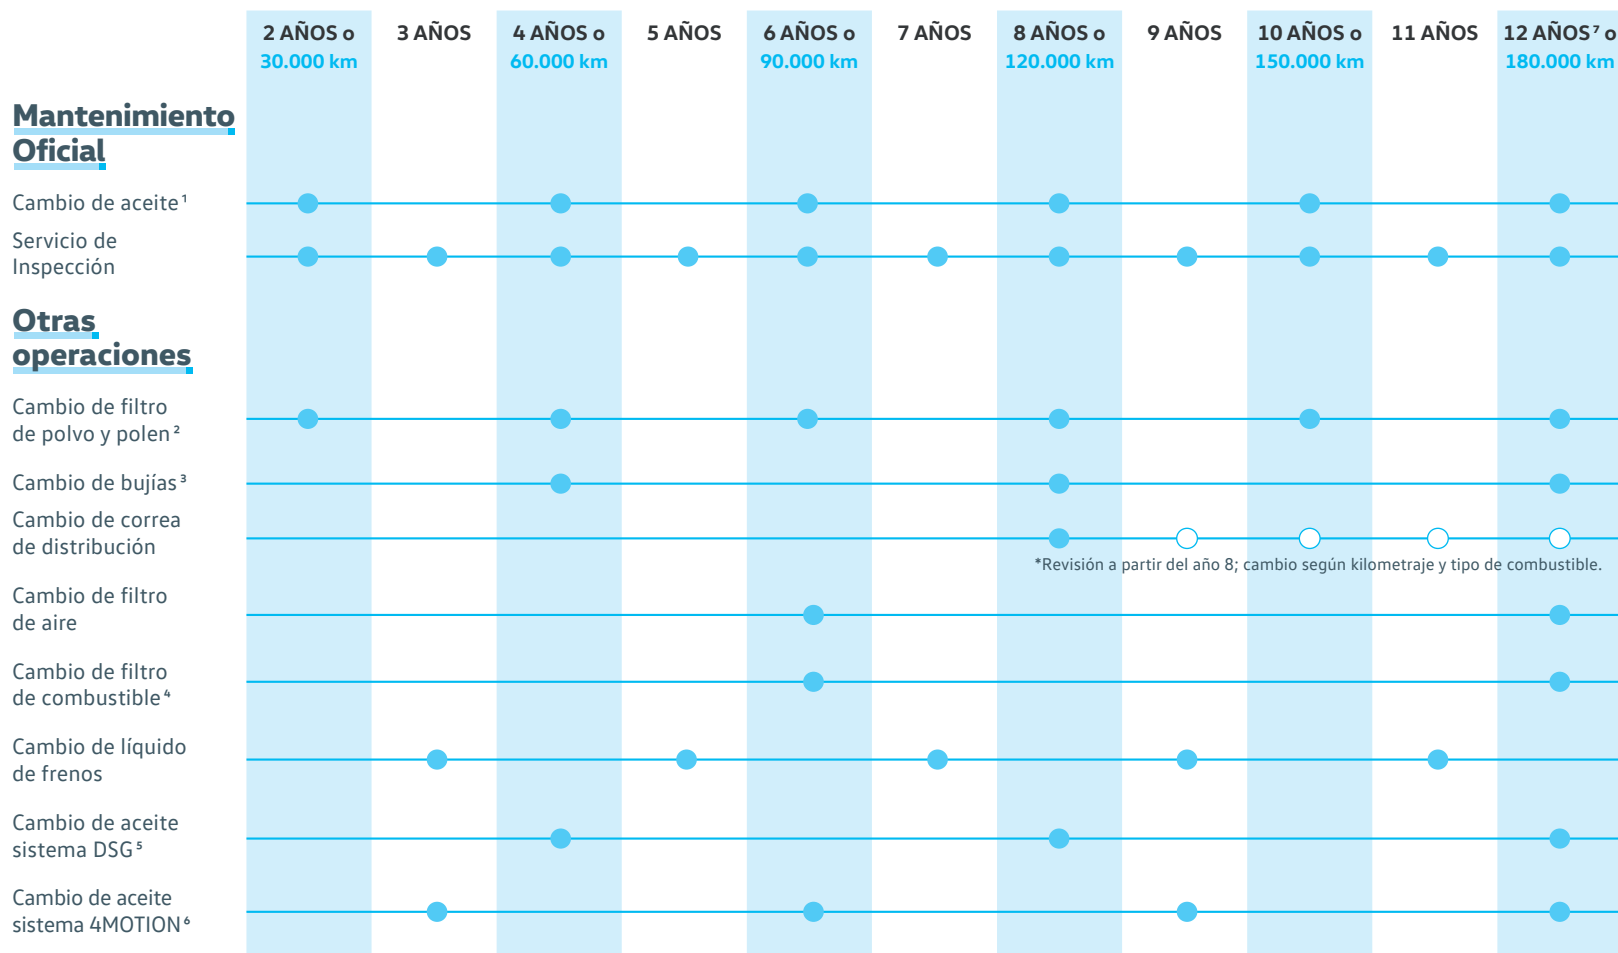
| | 2 AÑOS o 30.000 km | 3 AÑOS | 4 AÑOS o 60.000 km | 5 AÑOS | 6 AÑOS o 90.000 km | 7 AÑOS | 8 AÑOS o 120.000 km | 9 AÑOS | 10 AÑOS o 150.000 km | 11 AÑOS | 12 AÑOS⁷ o 180.000 km |
|---|---|---|---|---|---|---|---|---|---|---|---|

Mantenimiento Oficial

Cambio de aceite¹

Servicio de Inspección

Otras operaciones

Cambio de filtro de polvo y polen²

Cambio de bujías³

Cambio de correa de distribución

*Revisión a partir del año 8; cambio según kilometraje y tipo de combustible.

Cambio de filtro de aire

Cambio de filtro de combustible⁴

Cambio de líquido de frenos

Cambio de aceite sistema DSG⁵

Cambio de aceite sistema 4MOTION⁶